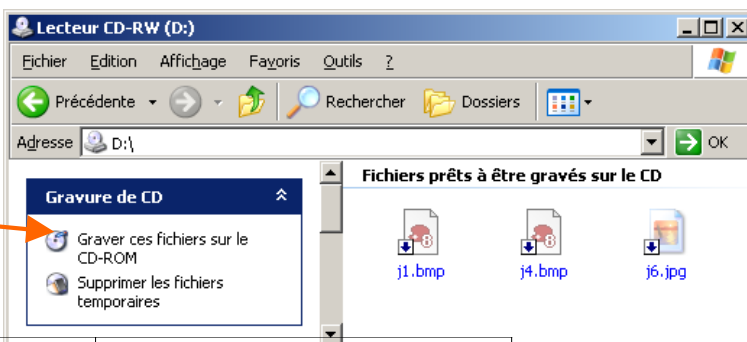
Lecteur CD-RW (D:)

Fichier Edition Affichage Favoris Outils ?

Précédente Rechercher Dossiers

Adresse D:\ OK

Gravure de CD

Graver ces fichiers sur le CD-ROM

Supprimer les fichiers temporaires

Fichiers prêts à être gravés sur le CD

j1.bmp j4.bmp j6.jpg